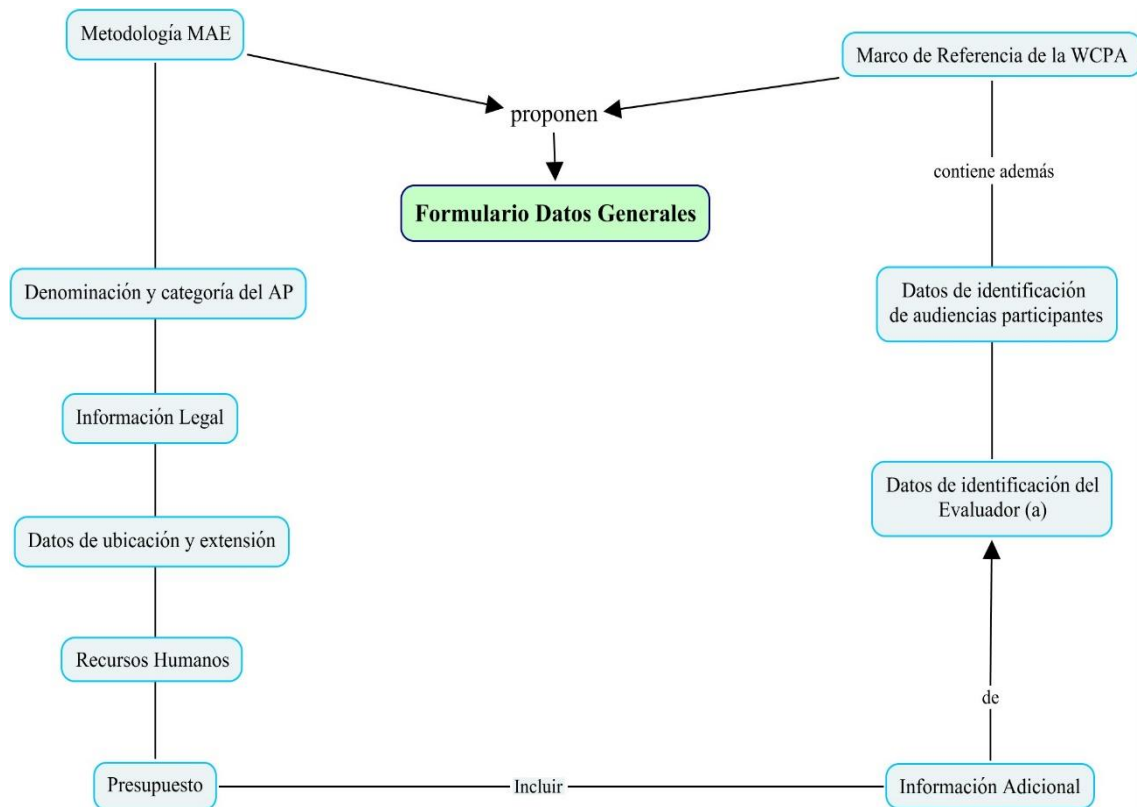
Metodología MAE

proponen

Marco de Referencia de la WCPA

Formulario Datos Generales

contiene además

Denominación y categoría del AP

Datos de identificación de audiencias participantes

Información Legal

Datos de identificación del Evaluador (a)

Datos de ubicación y extensión

Recursos Humanos

de

Presupuesto

Incluir

Información Adicional